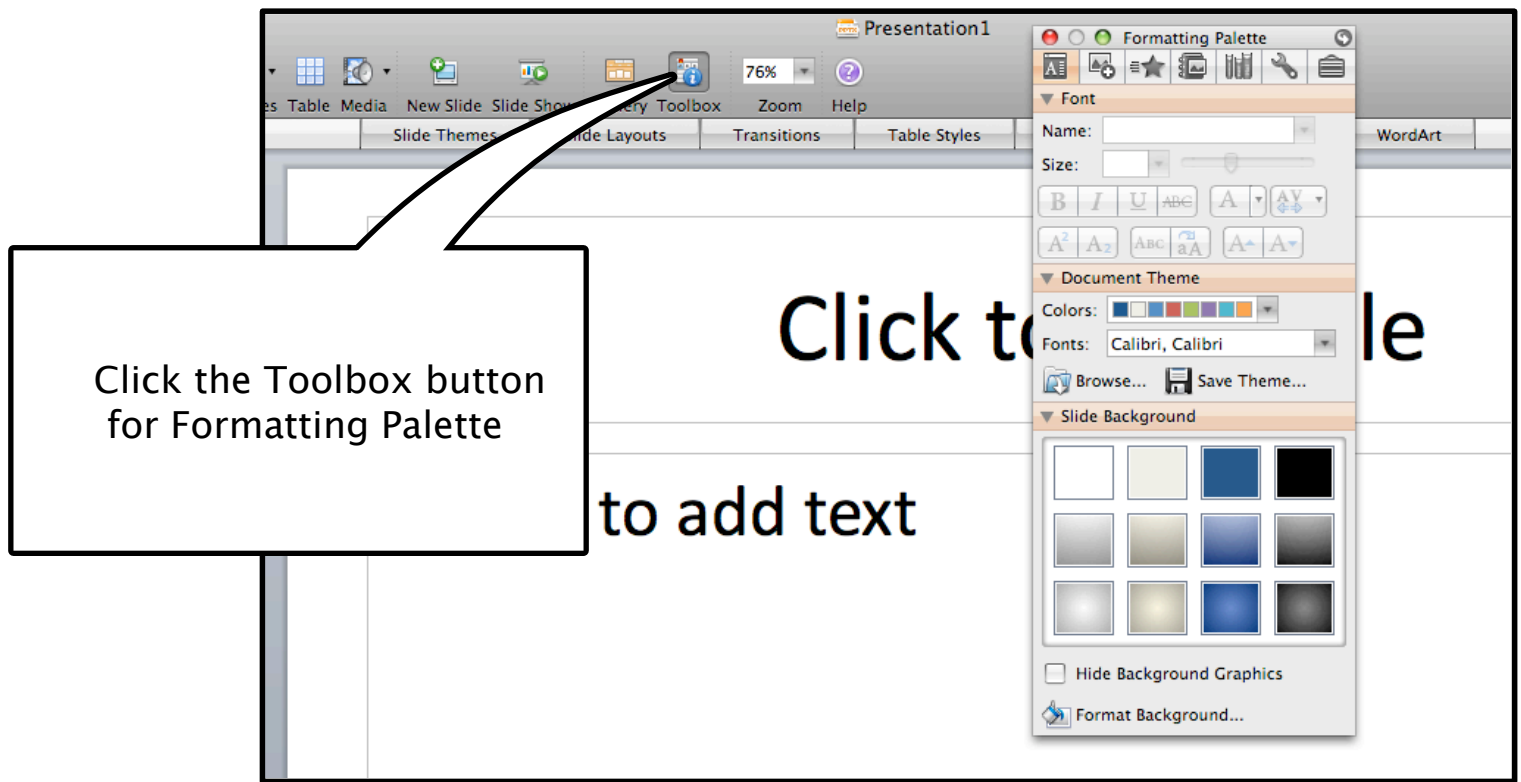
Presentation1

es Table Media New Slide Slide Show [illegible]ery Toolbox 76% Zoom Help

Slide Themes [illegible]ide Layouts Transitions Table Styles WordArt

Formatting Palette

Font

Name:

Size:

B I U ABC A AV

$A^2$ $A_2$ ABC aA A A

Document Theme

Colors:

Fonts: Calibri, Calibri

Browse... Save Theme...

Slide Background

Hide Background Graphics

Format Background...

Click to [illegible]le

to add text

Click the Toolbox button for Formatting Palette